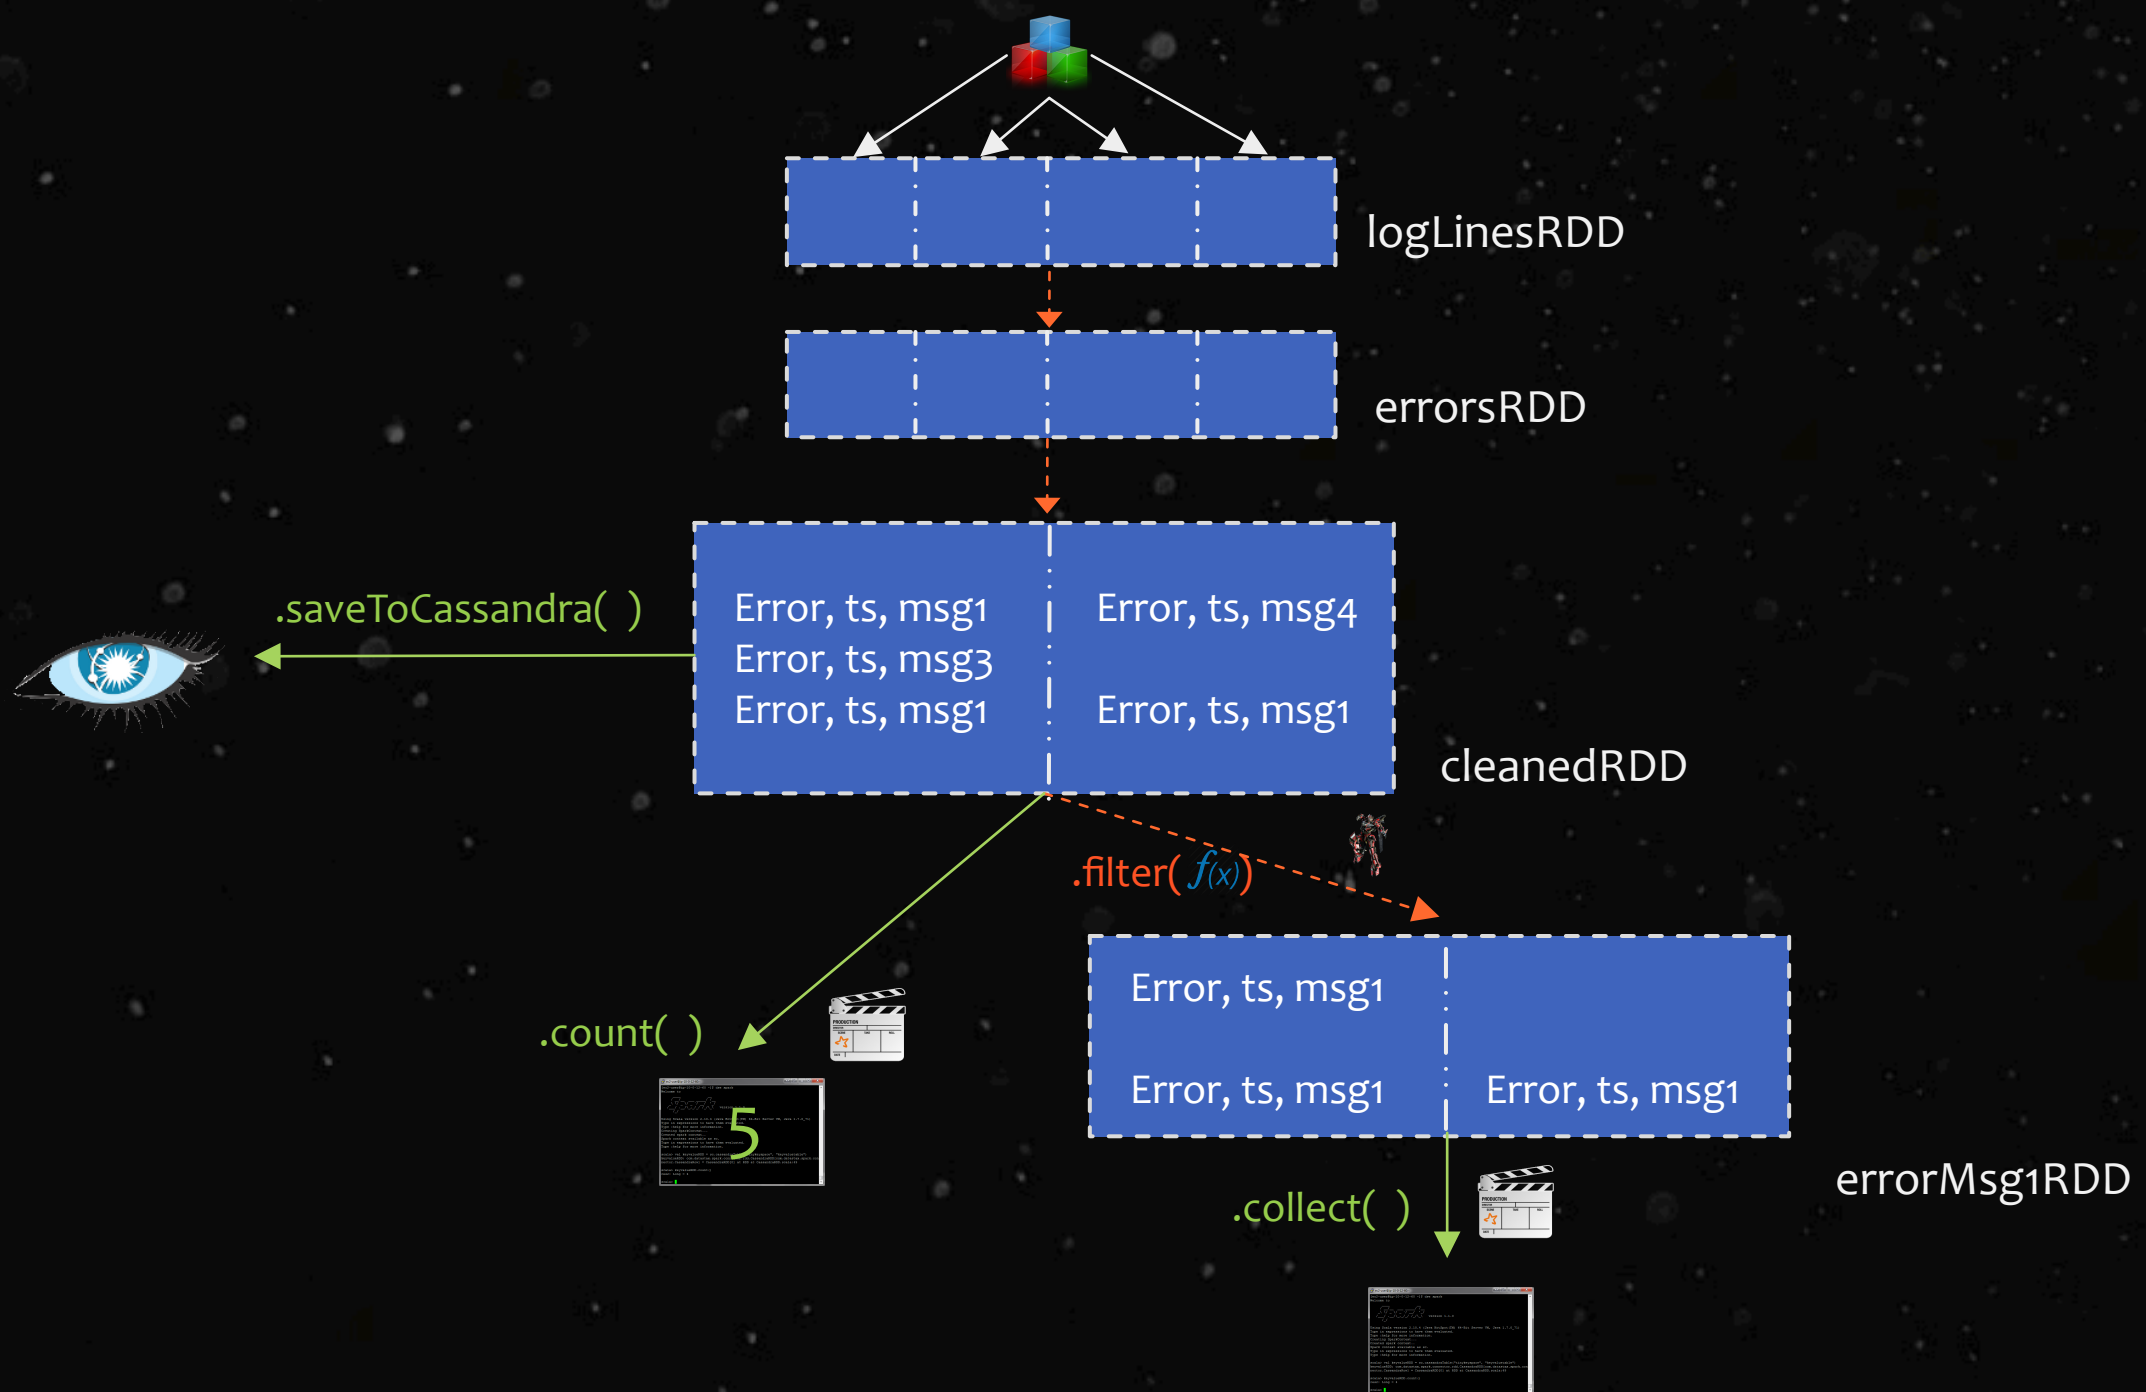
logLinesRDD

errorsRDD

Error, ts, msg1
Error, ts, msg3
Error, ts, msg1

Error, ts, msg4

Error, ts, msg1

cleanedRDD

.saveToCassandra( )

.filter( $f(x)$ )

.count( )

5

Error, ts, msg1

Error, ts, msg1

Error, ts, msg1

errorMsg1RDD

.collect( )